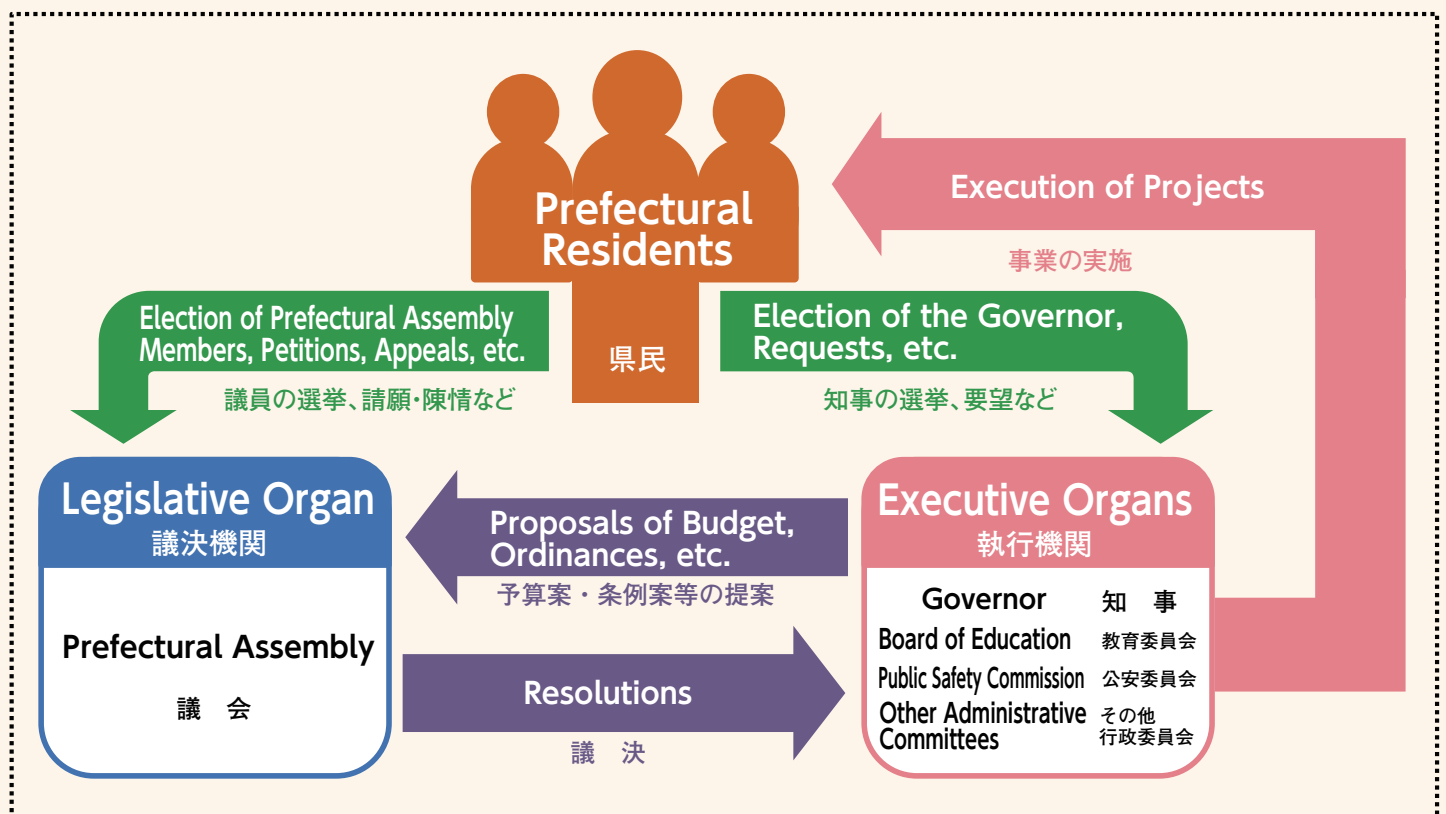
Prefectural Residents

県民

Execution of Projects

事業の実施

Election of Prefectural Assembly Members, Petitions, Appeals, etc.

議員の選挙、請願・陳情など

Election of the Governor, Requests, etc.

知事の選挙、要望など

Legislative Organ
議決機関

Prefectural Assembly

議　会

Proposals of Budget, Ordinances, etc.

予算案・条例案等の提案

Resolutions

議　決

Executive Organs
執行機関

| | |
|---|---|
| Governor | 知　事 |
| Board of Education | 教育委員会 |
| Public Safety Commission | 公安委員会 |
| Other Administrative Committees | その他行政委員会 |